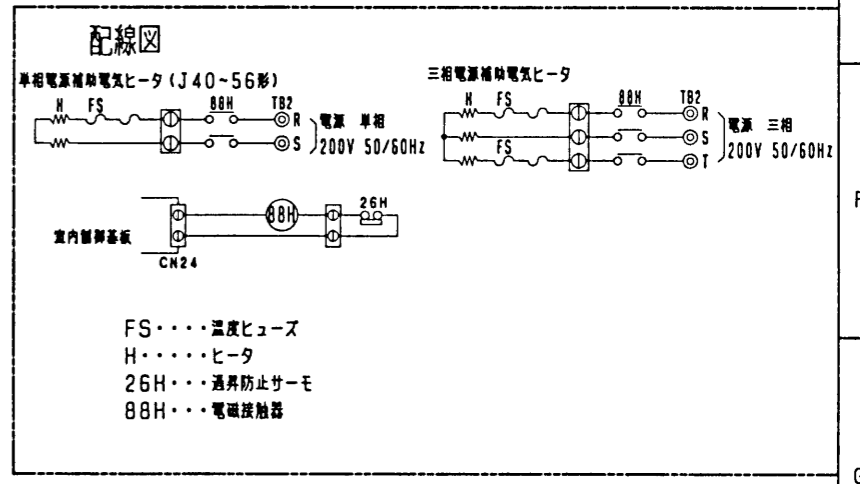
配線図

単相電源補助電気ヒータ（J40~56形）

H FS 88H TB2
R
S
電源 単相
200V 50/60Hz

三相電源補助電気ヒータ

H FS 88H TB2
FS
R
S
T
電源 三相
200V 50/60Hz

88H 26H

室内制御基板

CN24

FS・・・・温度ヒューズ
H・・・・・ヒータ
26H・・・過昇防止サーモ
88H・・・電磁接触器

F

G